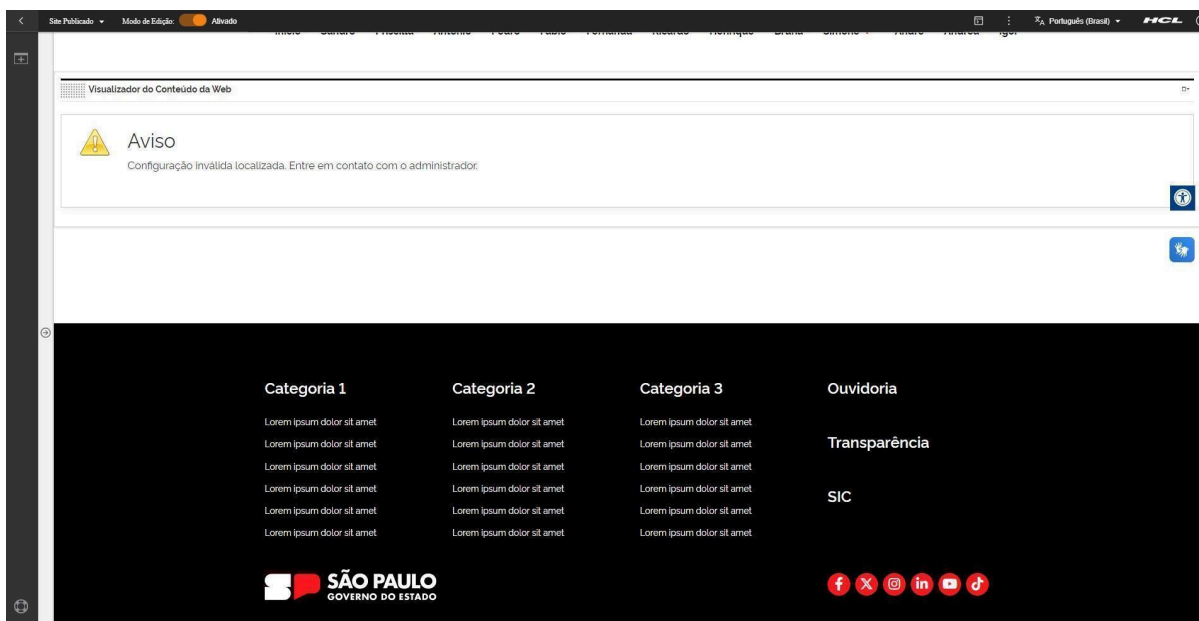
Site Publicado ▾ Modo de Edição: Ativado

Português (Brasil) ▾ HCL

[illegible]

Visualizador do Conteúdo da Web

Aviso

Configuração inválida localizada. Entre em contato com o administrador.

Categoria 1

Lorem ipsum dolor sit amet
Lorem ipsum dolor sit amet
Lorem ipsum dolor sit amet
Lorem ipsum dolor sit amet
Lorem ipsum dolor sit amet
Lorem ipsum dolor sit amet

Categoria 2

Lorem ipsum dolor sit amet
Lorem ipsum dolor sit amet
Lorem ipsum dolor sit amet
Lorem ipsum dolor sit amet
Lorem ipsum dolor sit amet
Lorem ipsum dolor sit amet

Categoria 3

Lorem ipsum dolor sit amet
Lorem ipsum dolor sit amet
Lorem ipsum dolor sit amet
Lorem ipsum dolor sit amet
Lorem ipsum dolor sit amet
Lorem ipsum dolor sit amet

Ouvidoria

Transparência

SIC

SÃO PAULO
GOVERNO DO ESTADO